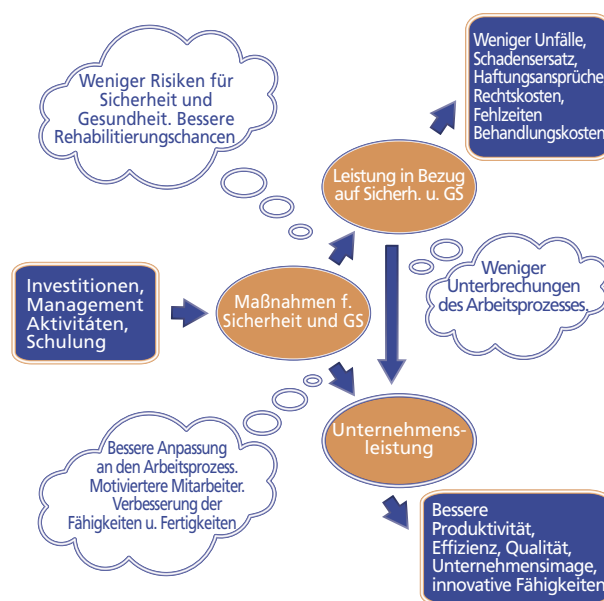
Weniger Risiken für Sicherheit und Gesundheit. Bessere Rehabilitierungschancen

Weniger Unfälle, Schadensersatz, Haftungsansprüche, Rechtskosten, Fehlzeiten Behandlungskosten

Leistung in Bezug auf Sicherh. u. GS

Weniger Unterbrechungen des Arbeitsprozesses.

Investitionen, Management Aktivitäten, Schulung

Maßnahmen f. Sicherheit und GS

Unternehmensleistung

Bessere Anpassung an den Arbeitsprozess. Motiviertere Mitarbeiter. Verbesserung der Fähigkeiten u. Fertigkeiten

Bessere Produktivität, Effizienz, Qualität, Unternehmensimage, innovative Fähigkeiten